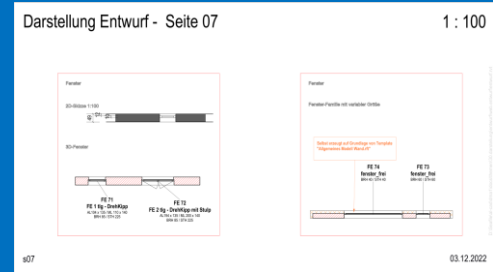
Darstellung Entwurf - Seite 07

1 : 100

Fenster

2D-Skizze 1:100

3D-Fenster

FE 71
FE 1 flg - DrehKipp
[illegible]

FE 72
FE 2 flg - DrehKipp mit Stulp
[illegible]

Fenster

Fenster-Familie mit variabler Größe

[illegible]

FE 74
fenster_frei
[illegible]

FE 73
fenster_frei
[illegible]

s07

03.12.2022